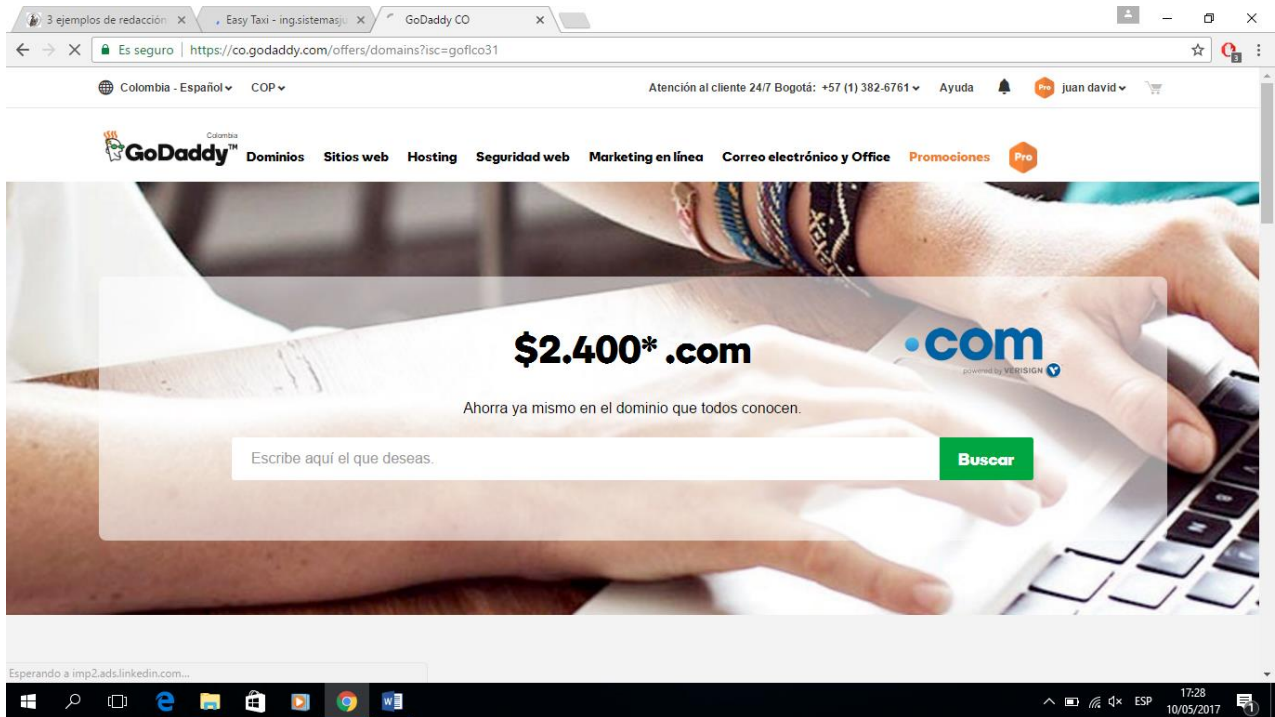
3 ejemplos de redacción ×
Easy Taxi - ing.sistemasju ×
GoDaddy CO ×

Es seguro | https://co.godaddy.com/offers/domains?isc=goflco31

Colombia - Español COP
Atención al cliente 24/7 Bogotá: +57 (1) 382-6761 Ayuda Pro juan david

Colombia
GoDaddy™ Dominios Sitios web Hosting Seguridad web Marketing en línea Correo electrónico y Office Promociones Pro

$2.400* .com

.com
powered by VERISIGN

Ahorra ya mismo en el dominio que todos conocen.

Escribe aquí el que deseas.
Buscar

Esperando a imp2.ads.linkedin.com...

ESP 17:28 10/05/2017